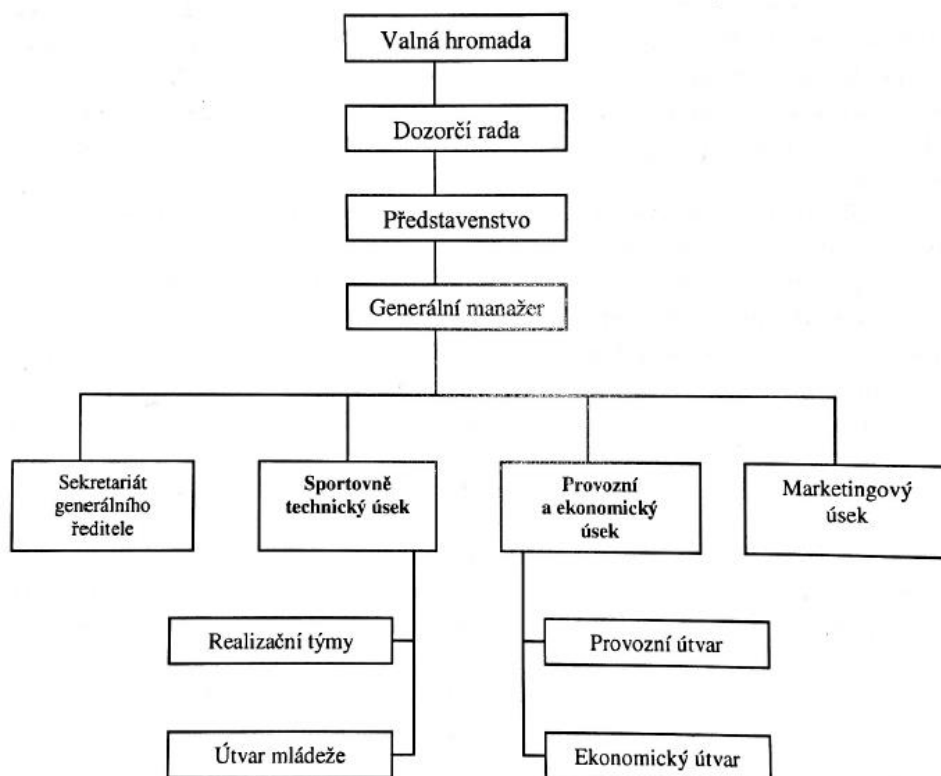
Valná hromada

Dozorčí rada

Představenstvo

Generální manažer

Sekretariát generálního ředitele

Sportovně technický úsek

Provozní a ekonomický úsek

Marketingový úsek

Realizační týmy

Útvar mládeže

Provozní útvar

Ekonomický útvar